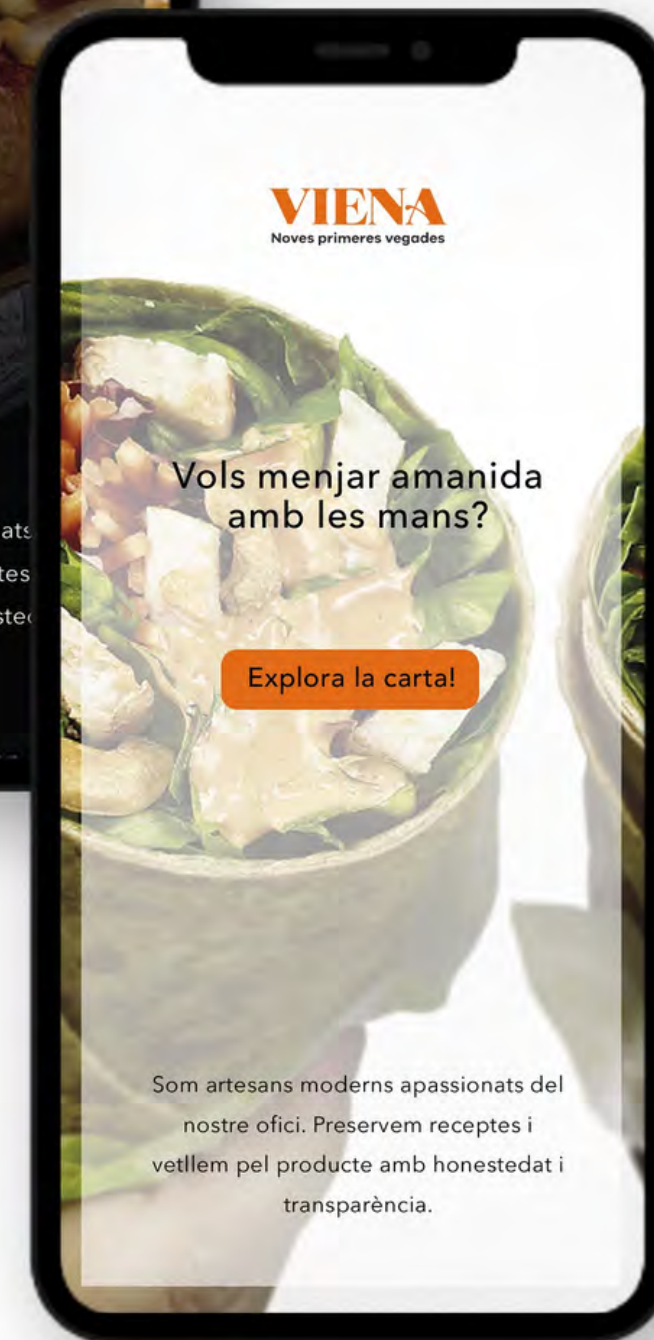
VIENA
Noves primeres vegades

Vols menjar amanida amb les mans?

Explora la carta!

Som artesans moderns apassionats del nostre ofici. Preservem receptes i vetllem pel producte amb honestedat i transparència.

ats
tes
ste